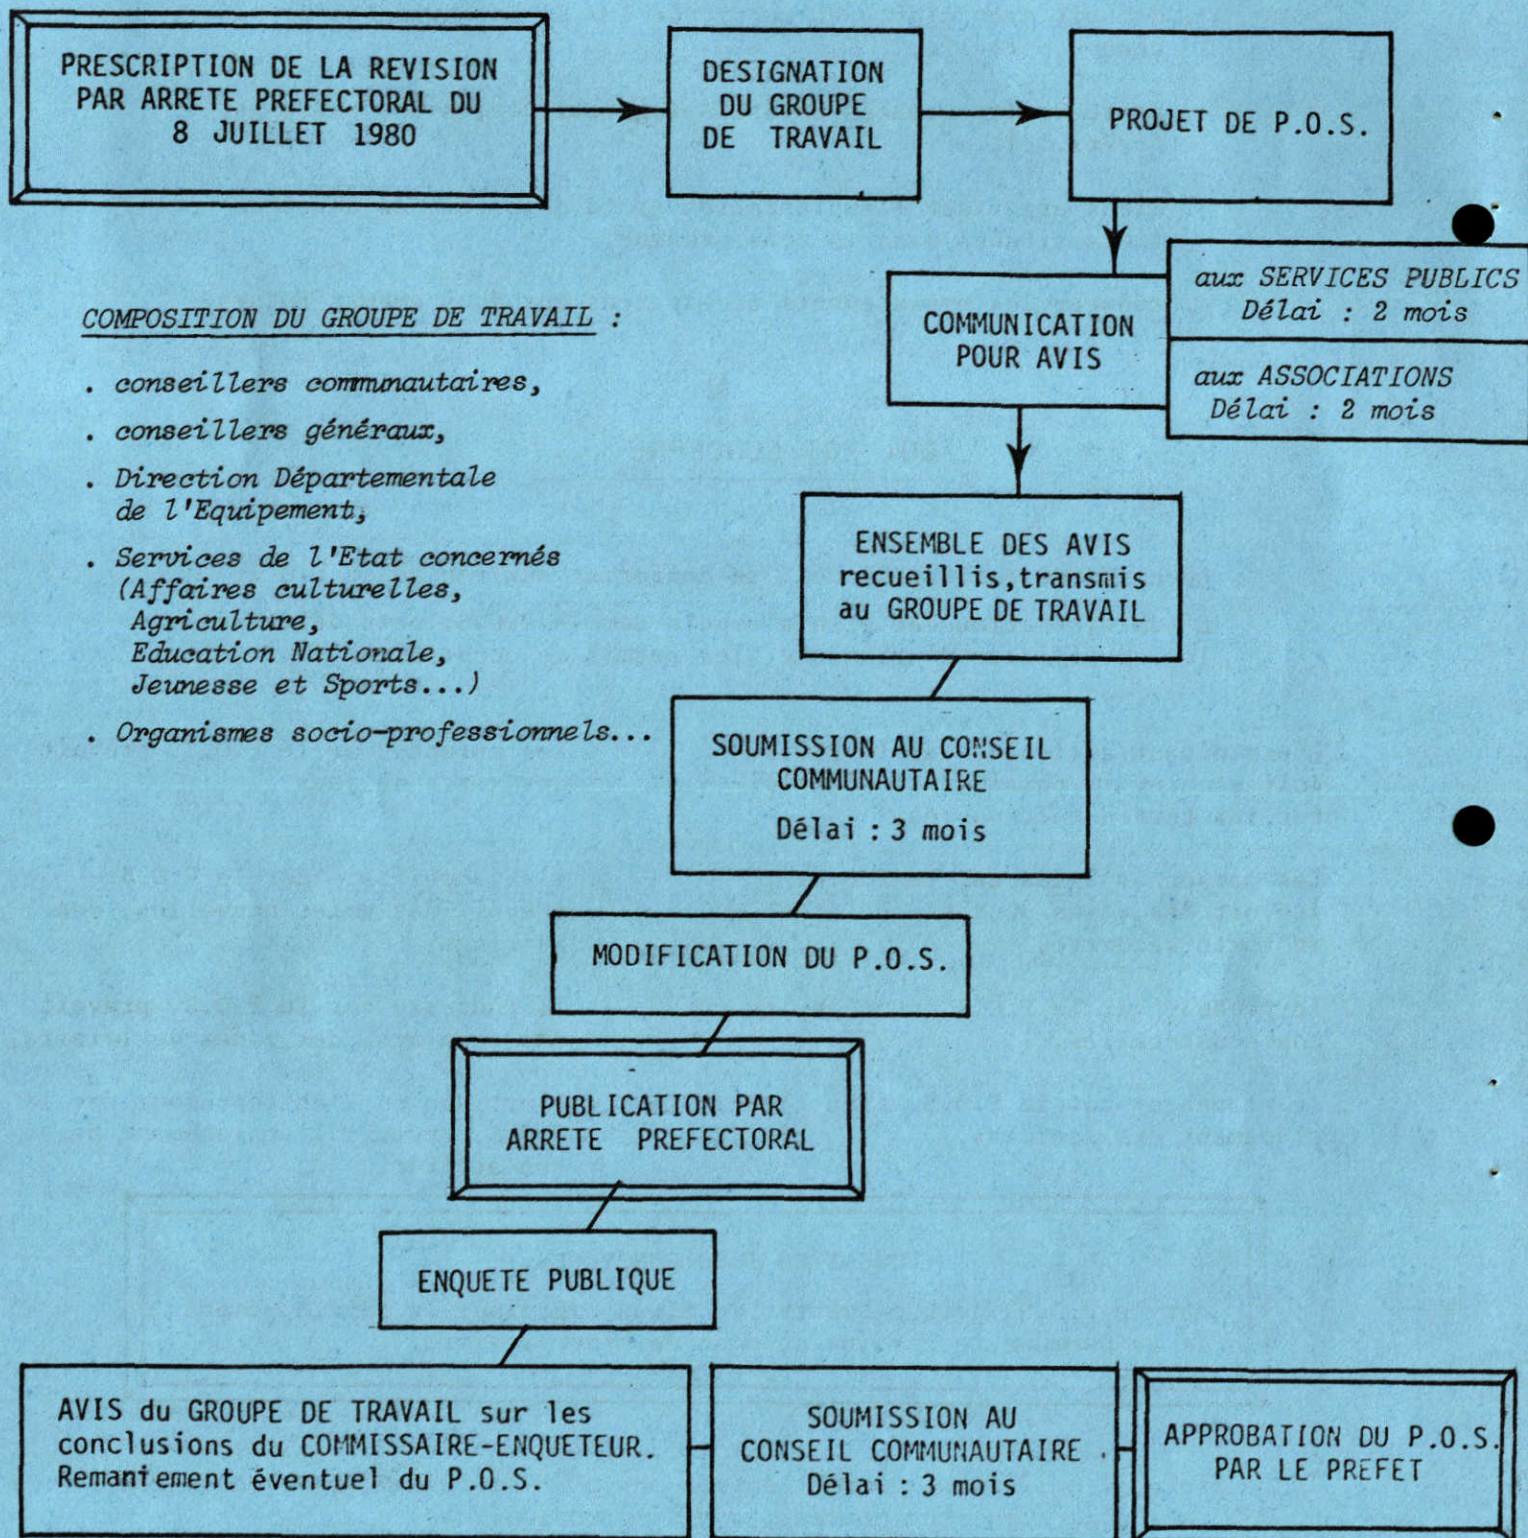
PRESCRIPTION DE LA REVISION PAR ARRETE PREFECTORAL DU 8 JUILLET 1980

DESIGNATION DU GROUPE DE TRAVAIL

PROJET DE P.O.S.

COMMUNICATION POUR AVIS

aux SERVICES PUBLICS Délai : 2 mois

aux ASSOCIATIONS Délai : 2 mois

COMPOSITION DU GROUPE DE TRAVAIL :

. conseillers communautaires,

. conseillers généraux,

. Direction Départementale de l'Equipement,

. Services de l'Etat concernés (Affaires culturelles, Agriculture, Education Nationale, Jeunesse et Sports...)

. Organismes socio-professionnels...

ENSEMBLE DES AVIS recueillis, transmis au GROUPE DE TRAVAIL

SOUMISSION AU CONSEIL COMMUNAUTAIRE

Délai : 3 mois

MODIFICATION DU P.O.S.

PUBLICATION PAR ARRETE PREFECTORAL

ENQUETE PUBLIQUE

AVIS du GROUPE DE TRAVAIL sur les conclusions du COMMISSAIRE-ENQUETEUR. Remaniement éventuel du P.O.S.

SOUMISSION AU CONSEIL COMMUNAUTAIRE Délai : 3 mois

APPROBATION DU P.O.S. PAR LE PREFET